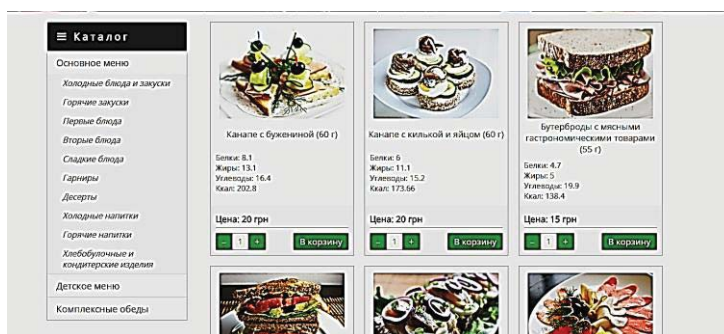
≡ Каталог

Основное меню

Холодные блюда и закуски

Горячие закуски

Первые блюда

Вторые блюда

Сладкие блюда

Гарниры

Десерты

Холодные напитки

Горячие напитки

Хлебобулочные и кондитерские изделия

Детское меню

Комплексные обеды

Канапе с бужениной (60 г)

Белки: 8.1
Жиры: 13.1
Углеводы: 16.4
Ккал: 202.8

Цена: 20 грн

- 1 + В корзину

Канапе с килькой и яйцом (60 г)

Белки: 6
Жиры: 11.1
Углеводы: 15.2
Ккал: 173.66

Цена: 20 грн

- 1 + В корзину

Бутерброды с мясными гастрономическими товарами (55 г)

Белки: 4.7
Жиры: 5
Углеводы: 19.9
Ккал: 138.4

Цена: 15 грн

- 1 + В корзину